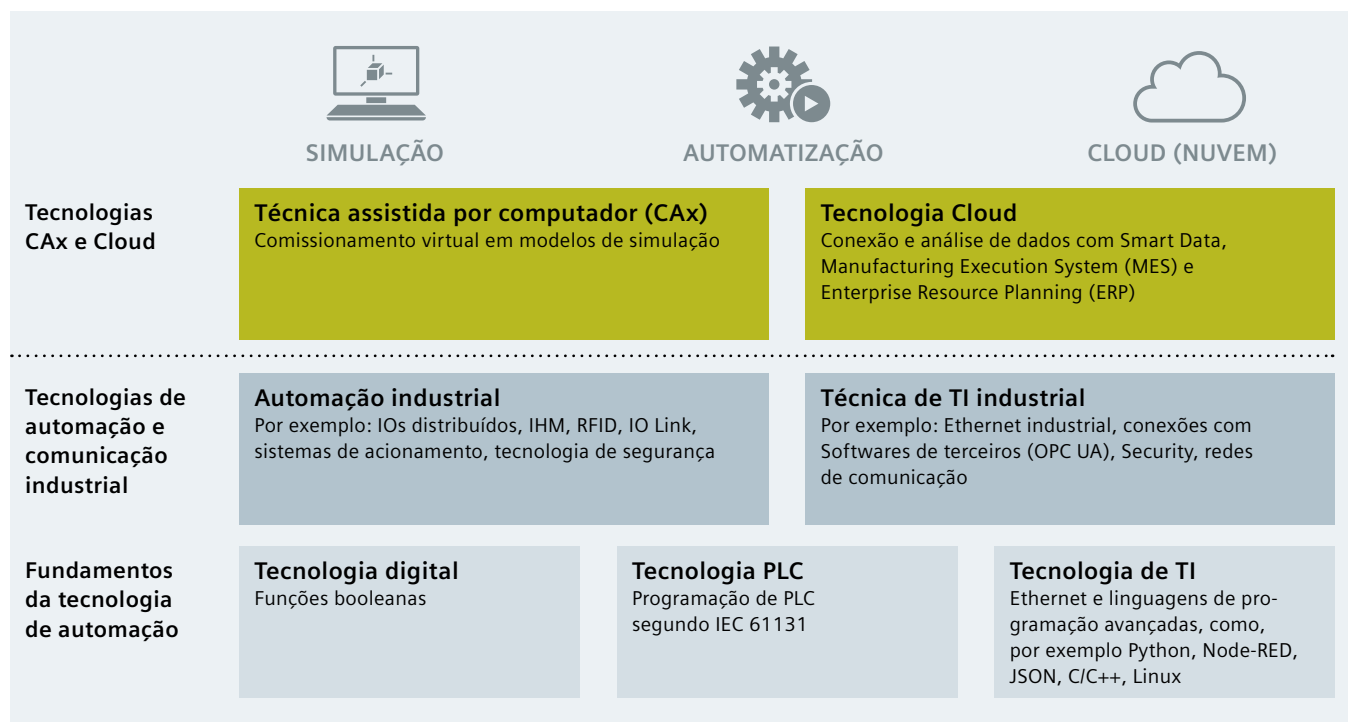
SIMULAÇÃO

AUTOMATIZAÇÃO

CLOUD (NUVEM)

Tecnologias CAx e Cloud

Técnica assistida por computador (CAx)
Comissionamento virtual em modelos de simulação

Tecnologia Cloud
Conexão e análise de dados com Smart Data, Manufacturing Execution System (MES) e Enterprise Resource Planning (ERP)

Tecnologias de automação e comunicação industrial

Automação industrial
Por exemplo: IOs distribuídos, IHM, RFID, IO Link, sistemas de acionamento, tecnologia de segurança

Técnica de TI industrial
Por exemplo: Ethernet industrial, conexões com Softwares de terceiros (OPC UA), Security, redes de comunicação

Fundamentos da tecnologia de automação

Tecnologia digital
Funções booleanas

Tecnologia PLC
Programação de PLC segundo IEC 61131

Tecnologia de TI
Ethernet e linguagens de programação avançadas, como, por exemplo Python, Node-RED, JSON, C/C++, Linux